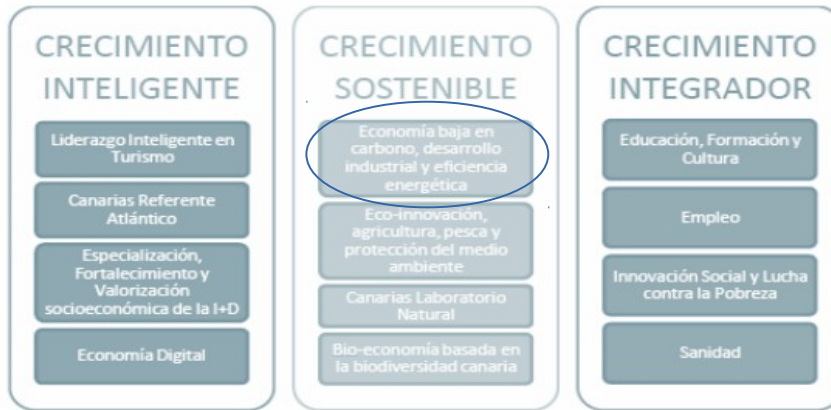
CRECIMIENTO INTELIGENTE

Liderazgo Inteligente en Turismo

Canarias Referente Atlántico

Especialización, Fortalecimiento y Valorización socioeconómica de la I+D

Economía Digital

CRECIMIENTO SOSTENIBLE

Economía baja en carbono, desarrollo industrial y eficiencia energética

Eco-innovación, agricultura, pesca y protección del medio ambiente

Canarias Laboratorio Natural

Bio-economía basada en la biodiversidad canaria

CRECIMIENTO INTEGRADOR

Educación, Formación y Cultura

Empleo

Innovación Social y Lucha contra la Pobreza

Sanidad